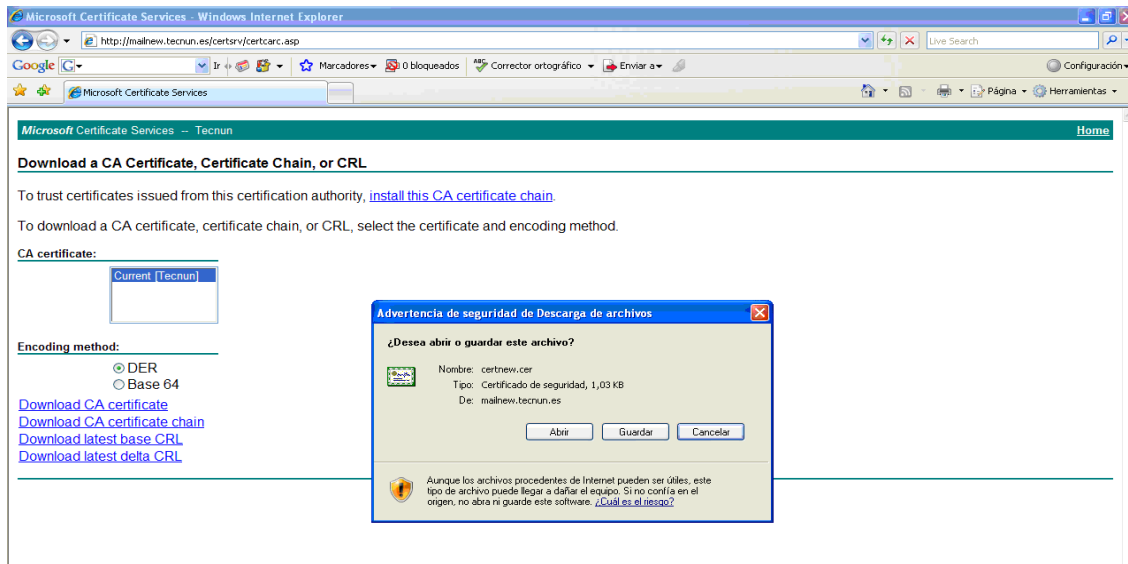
Microsoft Certificate Services - Windows Internet Explorer

http://mailnew.tecnun.es/certsrv/certcarc.asp

Live Search

Google G Ir Marcadores 0 bloqueados Corrector ortográfico Enviar a Configuración

Microsoft Certificate Services

Página Herramientas

Microsoft Certificate Services -- Tecnun Home

Download a CA Certificate, Certificate Chain, or CRL

To trust certificates issued from this certification authority, install this CA certificate chain.

To download a CA certificate, certificate chain, or CRL, select the certificate and encoding method.

CA certificate:

Current [Tecnun]

Encoding method:

DER

Base 64

Download CA certificate

Download CA certificate chain

Download latest base CRL

Download latest delta CRL

Advertencia de seguridad de Descarga de archivos

¿Desea abrir o guardar este archivo?

Nombre: certnew.cer

Tipo: Certificado de seguridad, 1,03 KB

De: mailnew.tecnun.es

Abrir Guardar Cancelar

Aunque los archivos procedentes de Internet pueden ser útiles, este tipo de archivo puede llegar a dañar el equipo. Si no confía en el origen, no abra ni guarde este software. ¿Cuál es el riesgo?